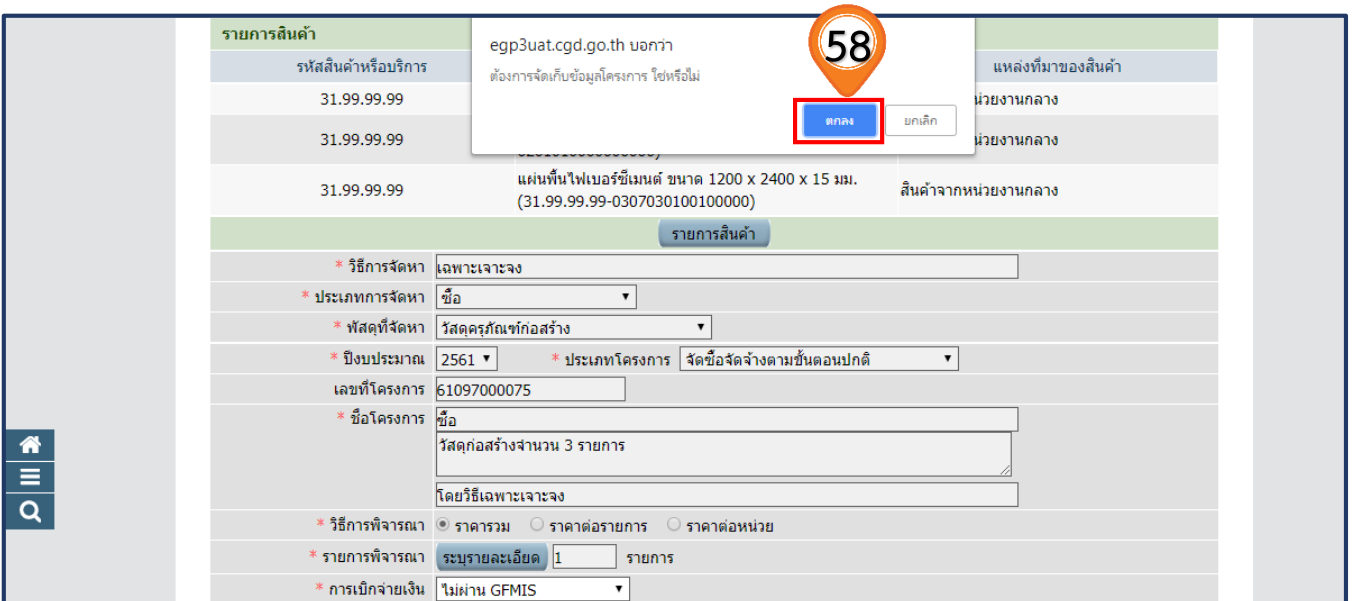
รายการสินค้า

| รหัสสินค้าหรือบริการ | | แหล่งที่มาของสินค้า |
|---|---|---|
| 31.99.99.99 | | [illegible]น่วยงานกลาง |
| 31.99.99.99 | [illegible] | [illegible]น่วยงานกลาง |
| 31.99.99.99 | แผ่นพื้นไฟเบอร์ซีเมนต์ ขนาด 1200 x 2400 x 15 มม. (31.99.99.99-0307030100100000) | สินค้าจากหน่วยงานกลาง |

egp3uat.cgd.go.th บอกว่า

ต้องการจัดเก็บข้อมูลโครงการ ใช่หรือไม่

ตกลง ยกเลิก

58

รายการสินค้า

* วิธีการจัดหา เฉพาะเจาะจง

* ประเภทการจัดหา ซื้อ

* พัสดุที่จัดหา วัสดุครุภัณฑ์ก่อสร้าง

* ปีงบประมาณ 2561 * ประเภทโครงการ จัดซื้อจัดจ้างตามขั้นตอนปกติ

เลขที่โครงการ 61097000075

* ชื่อโครงการ ซื้อ

วัสดุก่อสร้างจำนวน 3 รายการ

โดยวิธีเฉพาะเจาะจง

* วิธีการพิจารณา ราคารวม ราคาต่อรายการ ราคาต่อหน่วย

* รายการพิจารณา ระบุรายละเอียด 1 รายการ

* การเบิกจ่ายเงิน ไม่ผ่าน GFMIS